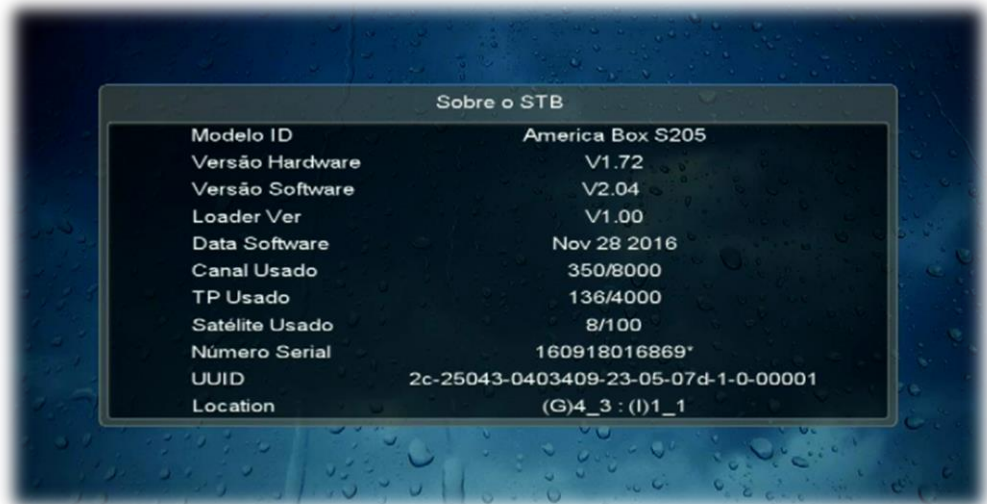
Sobre o STB

| | |
|---|---|
| Modelo ID | America Box S205 |
| Versão Hardware | V1.72 |
| Versão Software | V2.04 |
| Loader Ver | V1.00 |
| Data Software | Nov 28 2016 |
| Canal Usado | 350/8000 |
| TP Usado | 136/4000 |
| Satélite Usado | 8/100 |
| Número Serial | 160918016869* |
| UUID | 2c-25043-0403409-23-05-07d-1-0-00001 |
| Location | (G)4_3 : (I)1_1 |